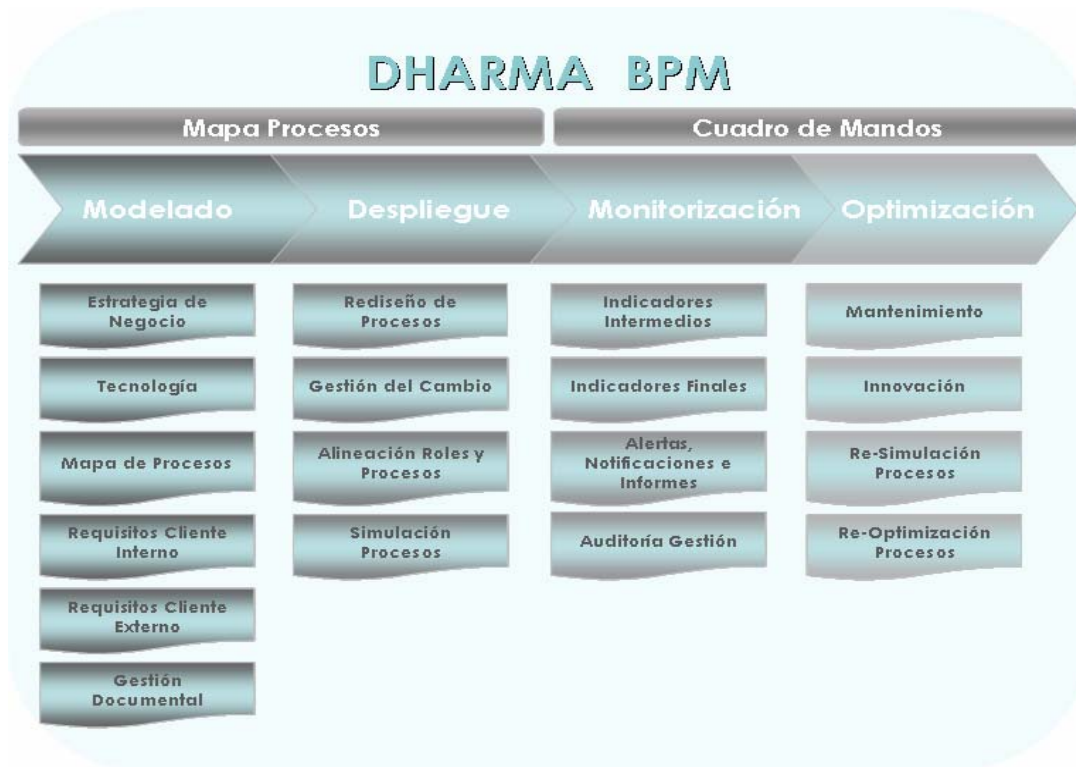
DHARMA BPM

Mapa Procesos

Cuadro de Mandos

Modelado

Despliegue

Monitorización

Optimización

Estrategia de Negocio

Tecnología

Mapa de Procesos

Requisitos Cliente Interno

Requisitos Cliente Externo

Gestión Documental

Rediseño de Procesos

Gestión del Cambio

Alineación Roles y Procesos

Simulación Procesos

Indicadores Intermedios

Indicadores Finales

Alertas, Notificaciones e Informes

Auditoría Gestión

Mantenimiento

Innovación

Re-Simulación Procesos

Re-Optimización Procesos